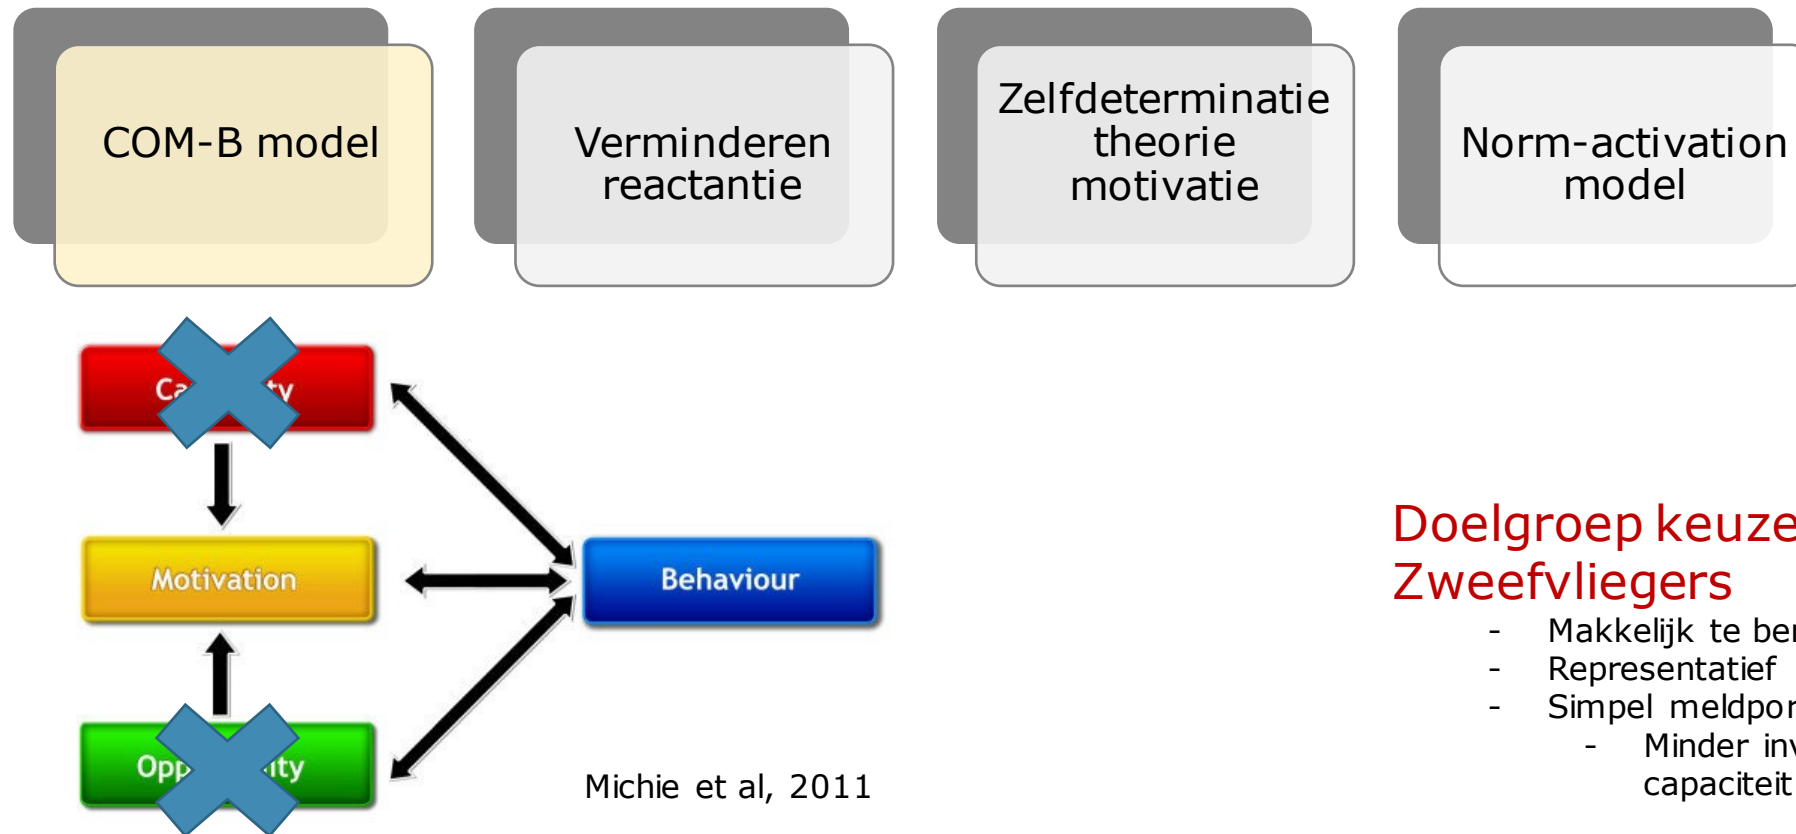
COM-B model

Verminderen reactantie

Zelfdeterminatie theorie motivatie

Norm-activation model

Ca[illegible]ty

Motivation

Behaviour

Opp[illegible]ity

Michie et al, 2011

Doelgroep keuze
Zweefvliegers
- Makkelijk te be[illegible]
- Representatief
- Simpel meldpo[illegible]
- Minder in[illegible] capaciteit